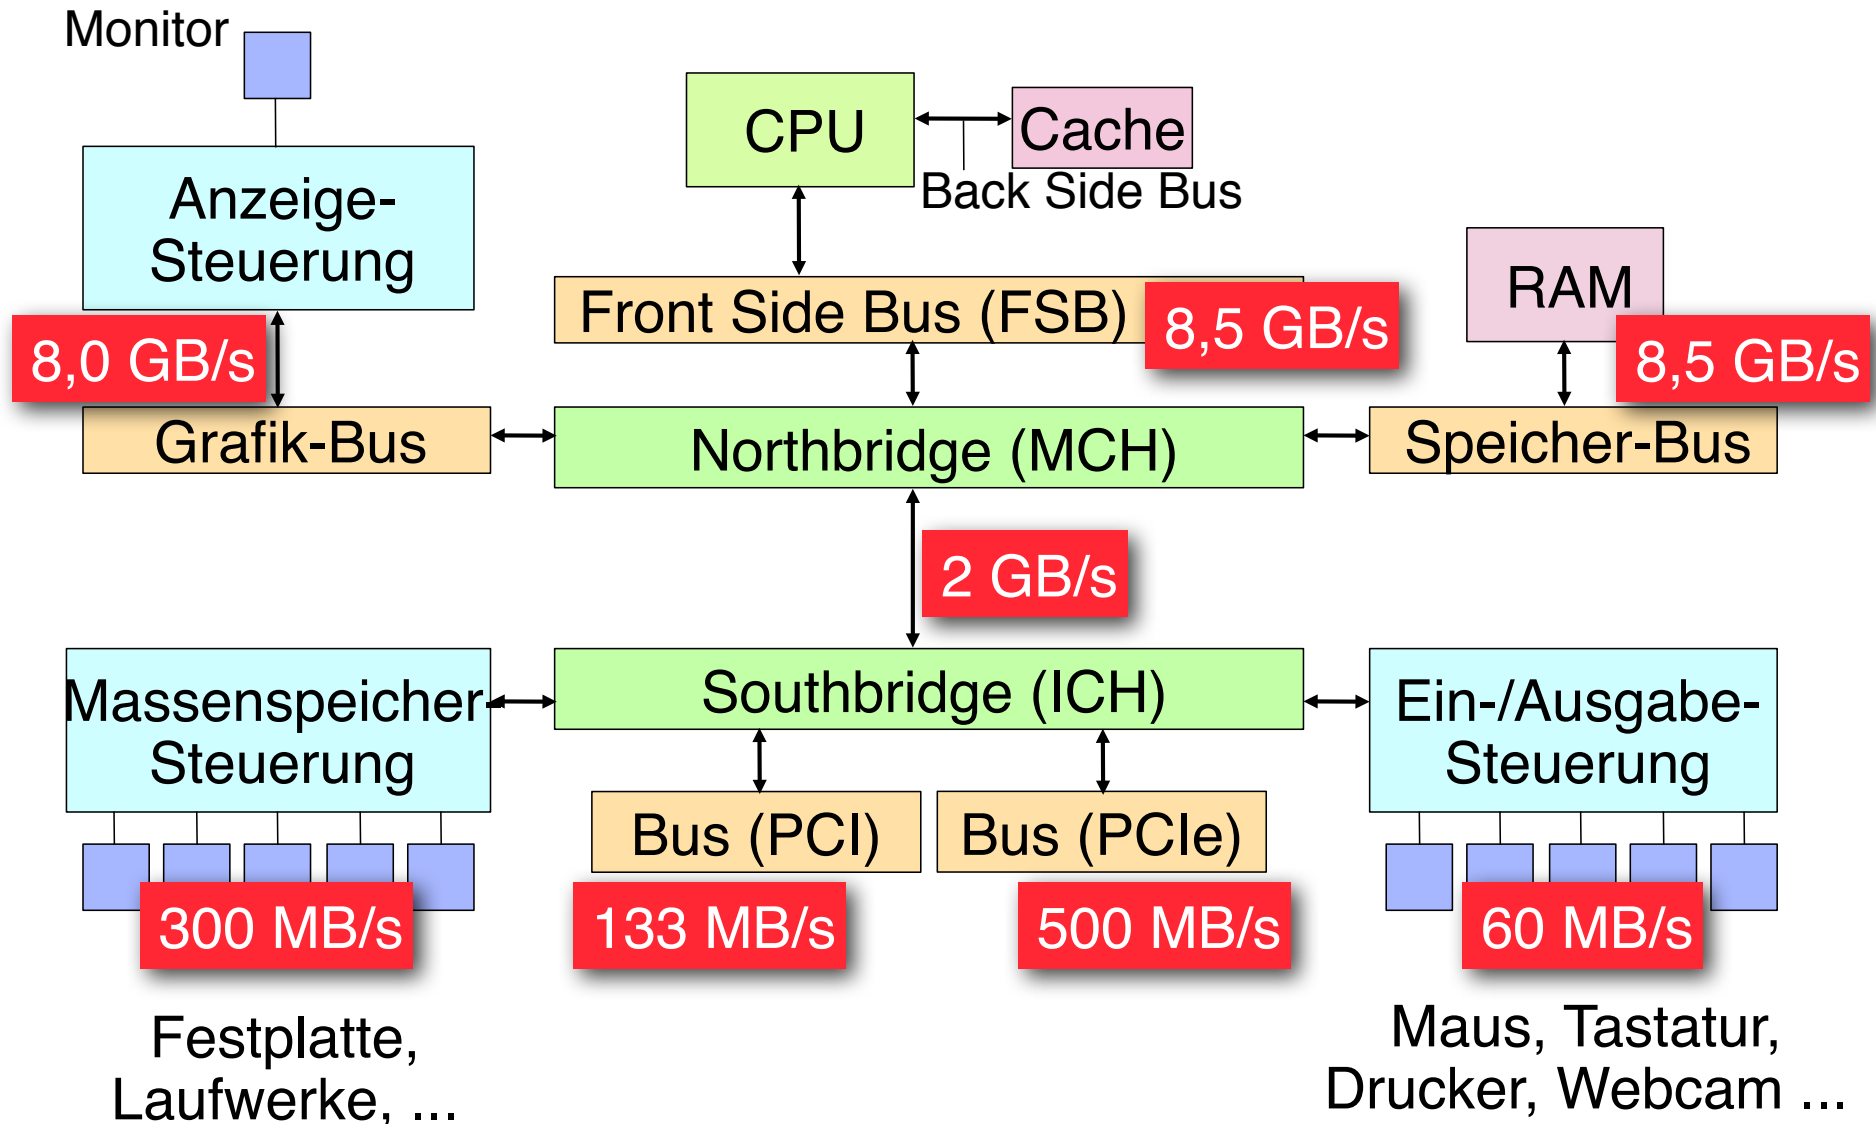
Monitor

CPU

Cache

Back Side Bus

Anzeige-Steuerung

Front Side Bus (FSB)

8,5 GB/s

RAM

8,0 GB/s

8,5 GB/s

Grafik-Bus

Northbridge (MCH)

Speicher-Bus

2 GB/s

Massenspeicher-Steuerung

Southbridge (ICH)

Ein-/Ausgabe-Steuerung

Bus (PCI)

Bus (PCIe)

300 MB/s

133 MB/s

500 MB/s

60 MB/s

Festplatte, Laufwerke, ...

Maus, Tastatur, Drucker, Webcam ...